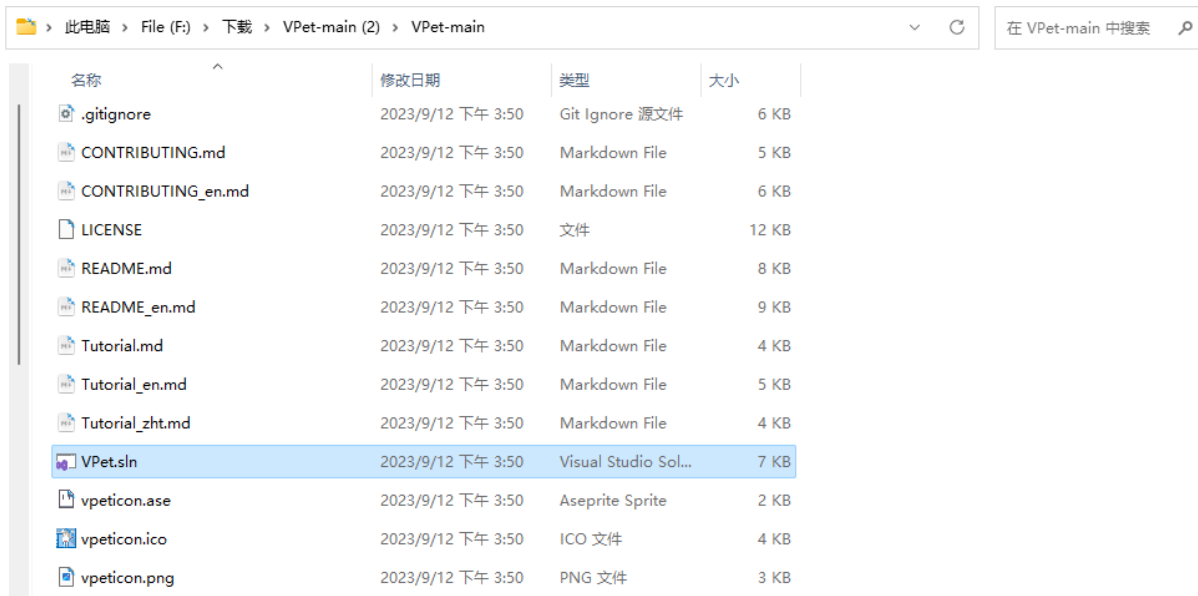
此电脑 > File (F:) > 下载 > VPet-main (2) > VPet-main

在 VPet-main 中搜索

| 名称 | 修改日期 | 类型 | 大小 |
|---|---|---|---|
| .gitignore | 2023/9/12 下午 3:50 | Git Ignore 源文件 | 6 KB |
| CONTRIBUTING.md | 2023/9/12 下午 3:50 | Markdown File | 5 KB |
| CONTRIBUTING_en.md | 2023/9/12 下午 3:50 | Markdown File | 6 KB |
| LICENSE | 2023/9/12 下午 3:50 | 文件 | 12 KB |
| README.md | 2023/9/12 下午 3:50 | Markdown File | 8 KB |
| README_en.md | 2023/9/12 下午 3:50 | Markdown File | 9 KB |
| Tutorial.md | 2023/9/12 下午 3:50 | Markdown File | 4 KB |
| Tutorial_en.md | 2023/9/12 下午 3:50 | Markdown File | 5 KB |
| Tutorial_zht.md | 2023/9/12 下午 3:50 | Markdown File | 4 KB |
| VPet.sln | 2023/9/12 下午 3:50 | Visual Studio Sol... | 7 KB |
| vpeticon.ase | 2023/9/12 下午 3:50 | Aseprite Sprite | 2 KB |
| vpeticon.ico | 2023/9/12 下午 3:50 | ICO 文件 | 4 KB |
| vpeticon.png | 2023/9/12 下午 3:50 | PNG 文件 | 3 KB |